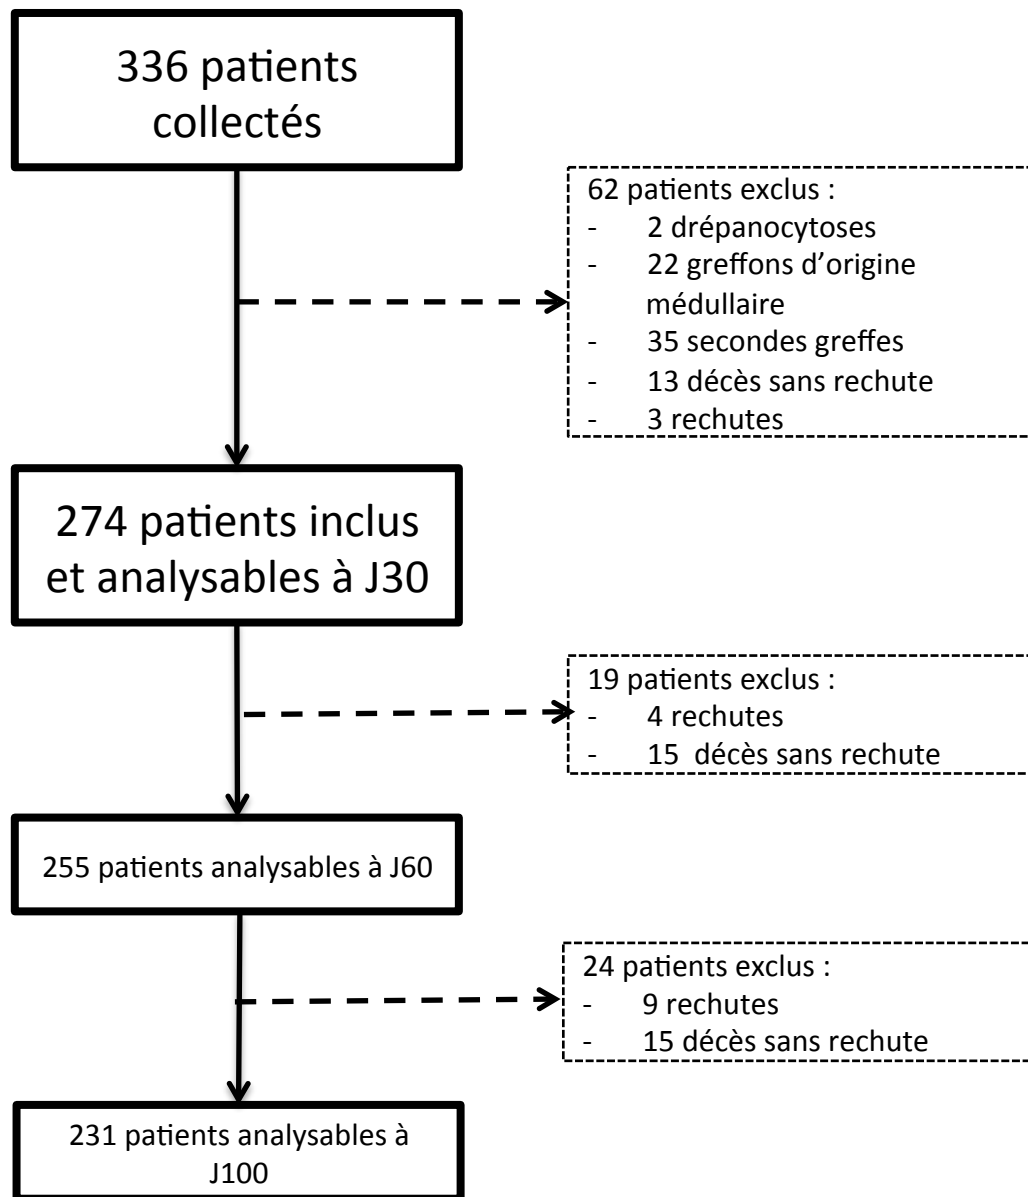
336 patients collectés

62 patients exclus :
- 2 drépanocytoses
- 22 greffons d'origine médullaire
- 35 secondes greffes
- 13 décès sans rechute
- 3 rechutes

274 patients inclus et analysables à J30

19 patients exclus :
- 4 rechutes
- 15 décès sans rechute

255 patients analysables à J60

24 patients exclus :
- 9 rechutes
- 15 décès sans rechute

231 patients analysables à J100